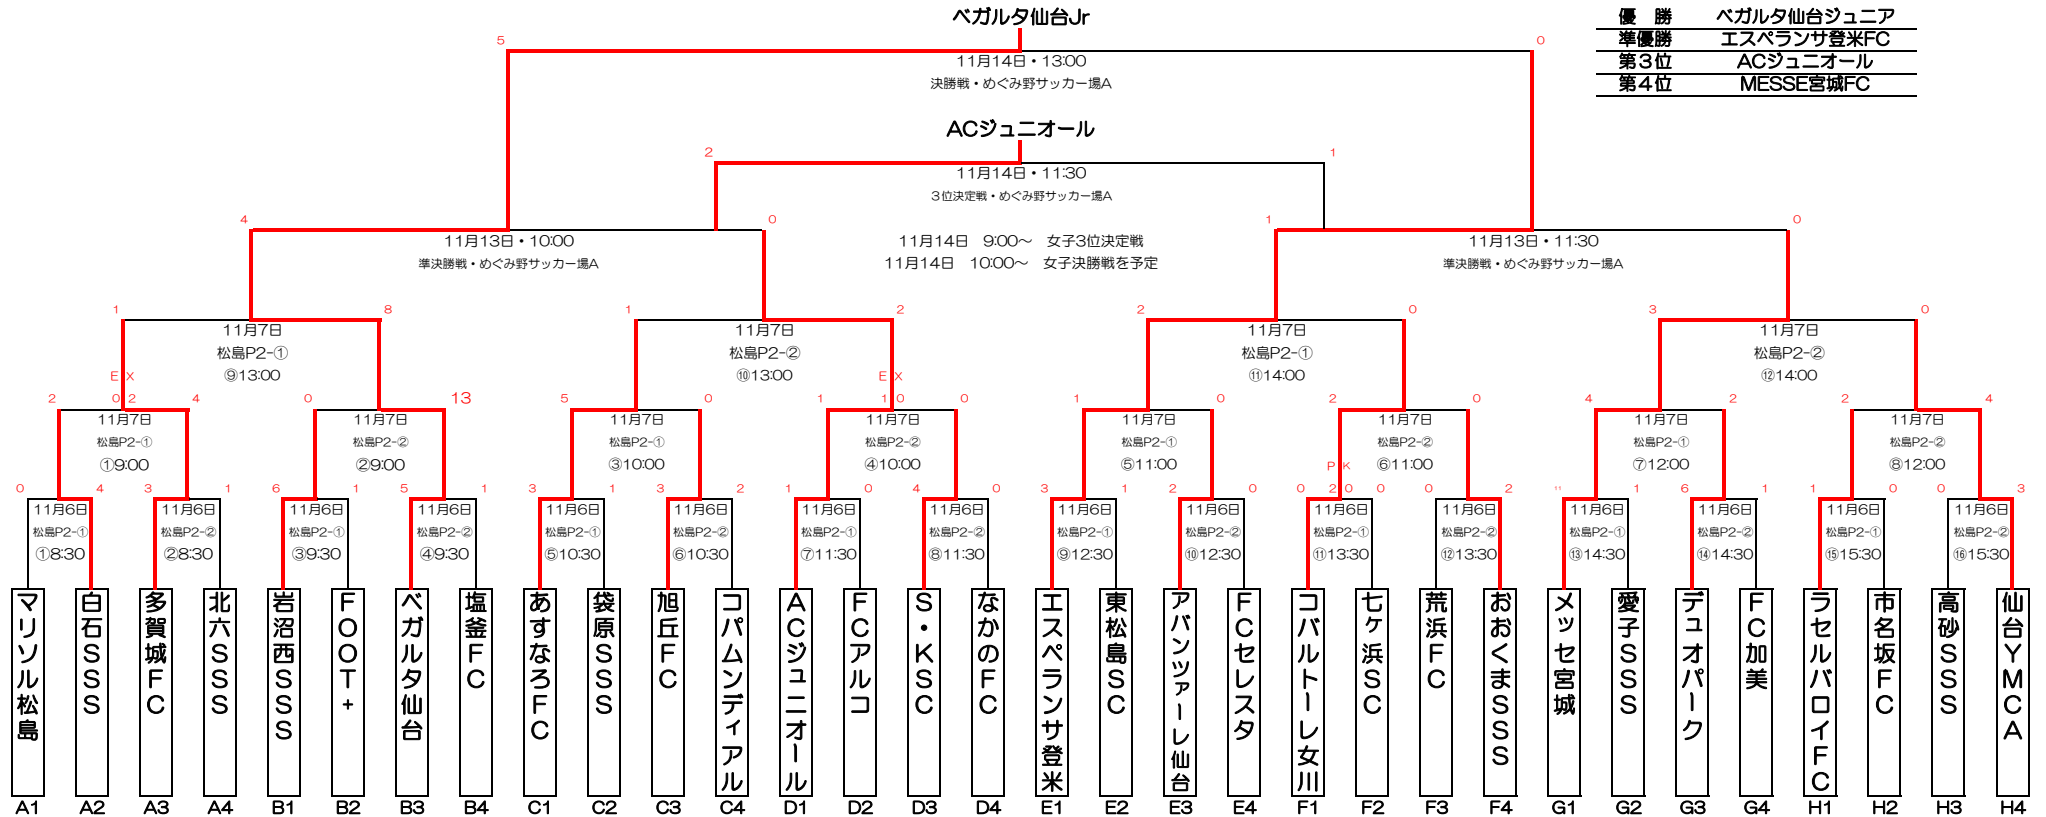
ベガルタ仙台Jr

| 優　勝 | ベガルタ仙台ジュニア |
|---|---|
| 準優勝 | エスペランサ登米FC |
| 第３位 | ACジュニオール |
| 第４位 | MESSE宮城FC |

5　0
11月14日・13:00
決勝戦・めぐみ野サッカー場A

ACジュニオール
2　1
11月14日・11:30
３位決定戦・めぐみ野サッカー場A

4　0
11月13日・10:00
準決勝戦・めぐみ野サッカー場A

11月14日　9:00～　女子3位決定戦
11月14日　10:00～　女子決勝戦を予定

1　0
11月13日・11:30
準決勝戦・めぐみ野サッカー場A

1　8
11月7日
松島P2-①
⑨13:00
E X

1　2
11月7日
松島P2-②
⑩13:00
E X

2　0
11月7日
松島P2-①
⑪14:00

3　0
11月7日
松島P2-②
⑫14:00

2　0 2　4
11月7日
松島P2-①
①9:00

0　13
11月7日
松島P2-②
②9:00

5　0
11月7日
松島P2-①
③10:00

1　1 0　0
11月7日
松島P2-②
④10:00

1　0
11月7日
松島P2-①
⑤11:00

2　0
11月7日
松島P2-②
⑥11:00
P K

4　2
11月7日
松島P2-①
⑦12:00

2　4
11月7日
松島P2-②
⑧12:00

0　4
11月6日
松島P2-①
①8:30

3　1
11月6日
松島P2-②
②8:30

6　1
11月6日
松島P2-①
③9:30

5　1
11月6日
松島P2-②
④9:30

3　1
11月6日
松島P2-①
⑤10:30

3　2
11月6日
松島P2-②
⑥10:30

1　0
11月6日
松島P2-①
⑦11:30

4　0
11月6日
松島P2-②
⑧11:30

3　1
11月6日
松島P2-①
⑨12:30

2　0
11月6日
松島P2-②
⑩12:30

0　2 0　0
11月6日
松島P2-①
⑪13:30

0　2
11月6日
松島P2-②
⑫13:30

11　1
11月6日
松島P2-①
⑬14:30

6　1
11月6日
松島P2-②
⑭14:30

1　0
11月6日
松島P2-①
⑮15:30

0　3
11月6日
松島P2-②
⑯15:30

マリソル松島 A1
白石SSS A2
多賀城FC A3
北六SSS A4
岩沼西SSS B1
FOOT+ B2
ベガルタ仙台 B3
塩釜FC B4
あすなろFC C1
袋原SSS C2
旭丘FC C3
コパムンディアル C4
ACジュニオール D1
FCアルコ D2
S・KSC D3
なかのFC D4
エスペランサ登米 E1
東松島SC E2
アバンツァーレ仙台 E3
FCセレスタ E4
コバルトーレ女川 F1
七ヶ浜SC F2
荒浜FC F3
おおくまSSS F4
メッセ宮城 G1
愛子SSS G2
デュオパーク G3
FC加美 G4
ラセルバロイFC H1
市名坂FC H2
高砂SSS H3
仙台YMCA H4